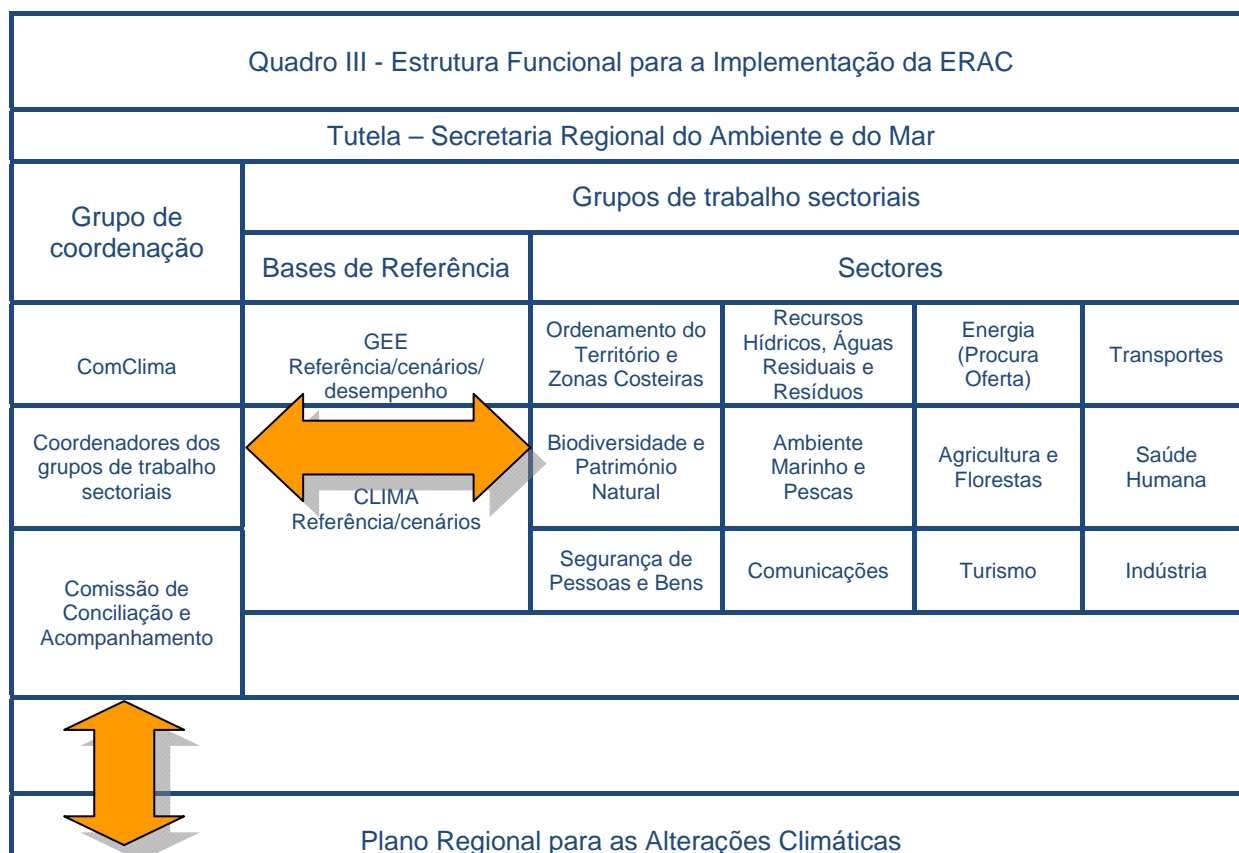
Quadro III - Estrutura Funcional para a Implementação da ERAC

Tutela – Secretaria Regional do Ambiente e do Mar

| Grupo de coordenação | Grupos de trabalho sectoriais | | | | |
|---|---|---|---|---|---|
| | Bases de Referência | Sectores | | | |
| ComClima | GEE Referência/cenários/ desempenho | Ordenamento do Território e Zonas Costeiras | Recursos Hídricos, Águas Residuais e Resíduos | Energia (Procura Oferta) | Transportes |
| Coordenadores dos grupos de trabalho sectoriais | CLIMA Referência/cenários | Biodiversidade e Património Natural | Ambiente Marinho e Pescas | Agricultura e Florestas | Saúde Humana |
| Comissão de Conciliação e Acompanhamento | | Segurança de Pessoas e Bens | Comunicações | Turismo | Indústria |

Plano Regional para as Alterações Climáticas